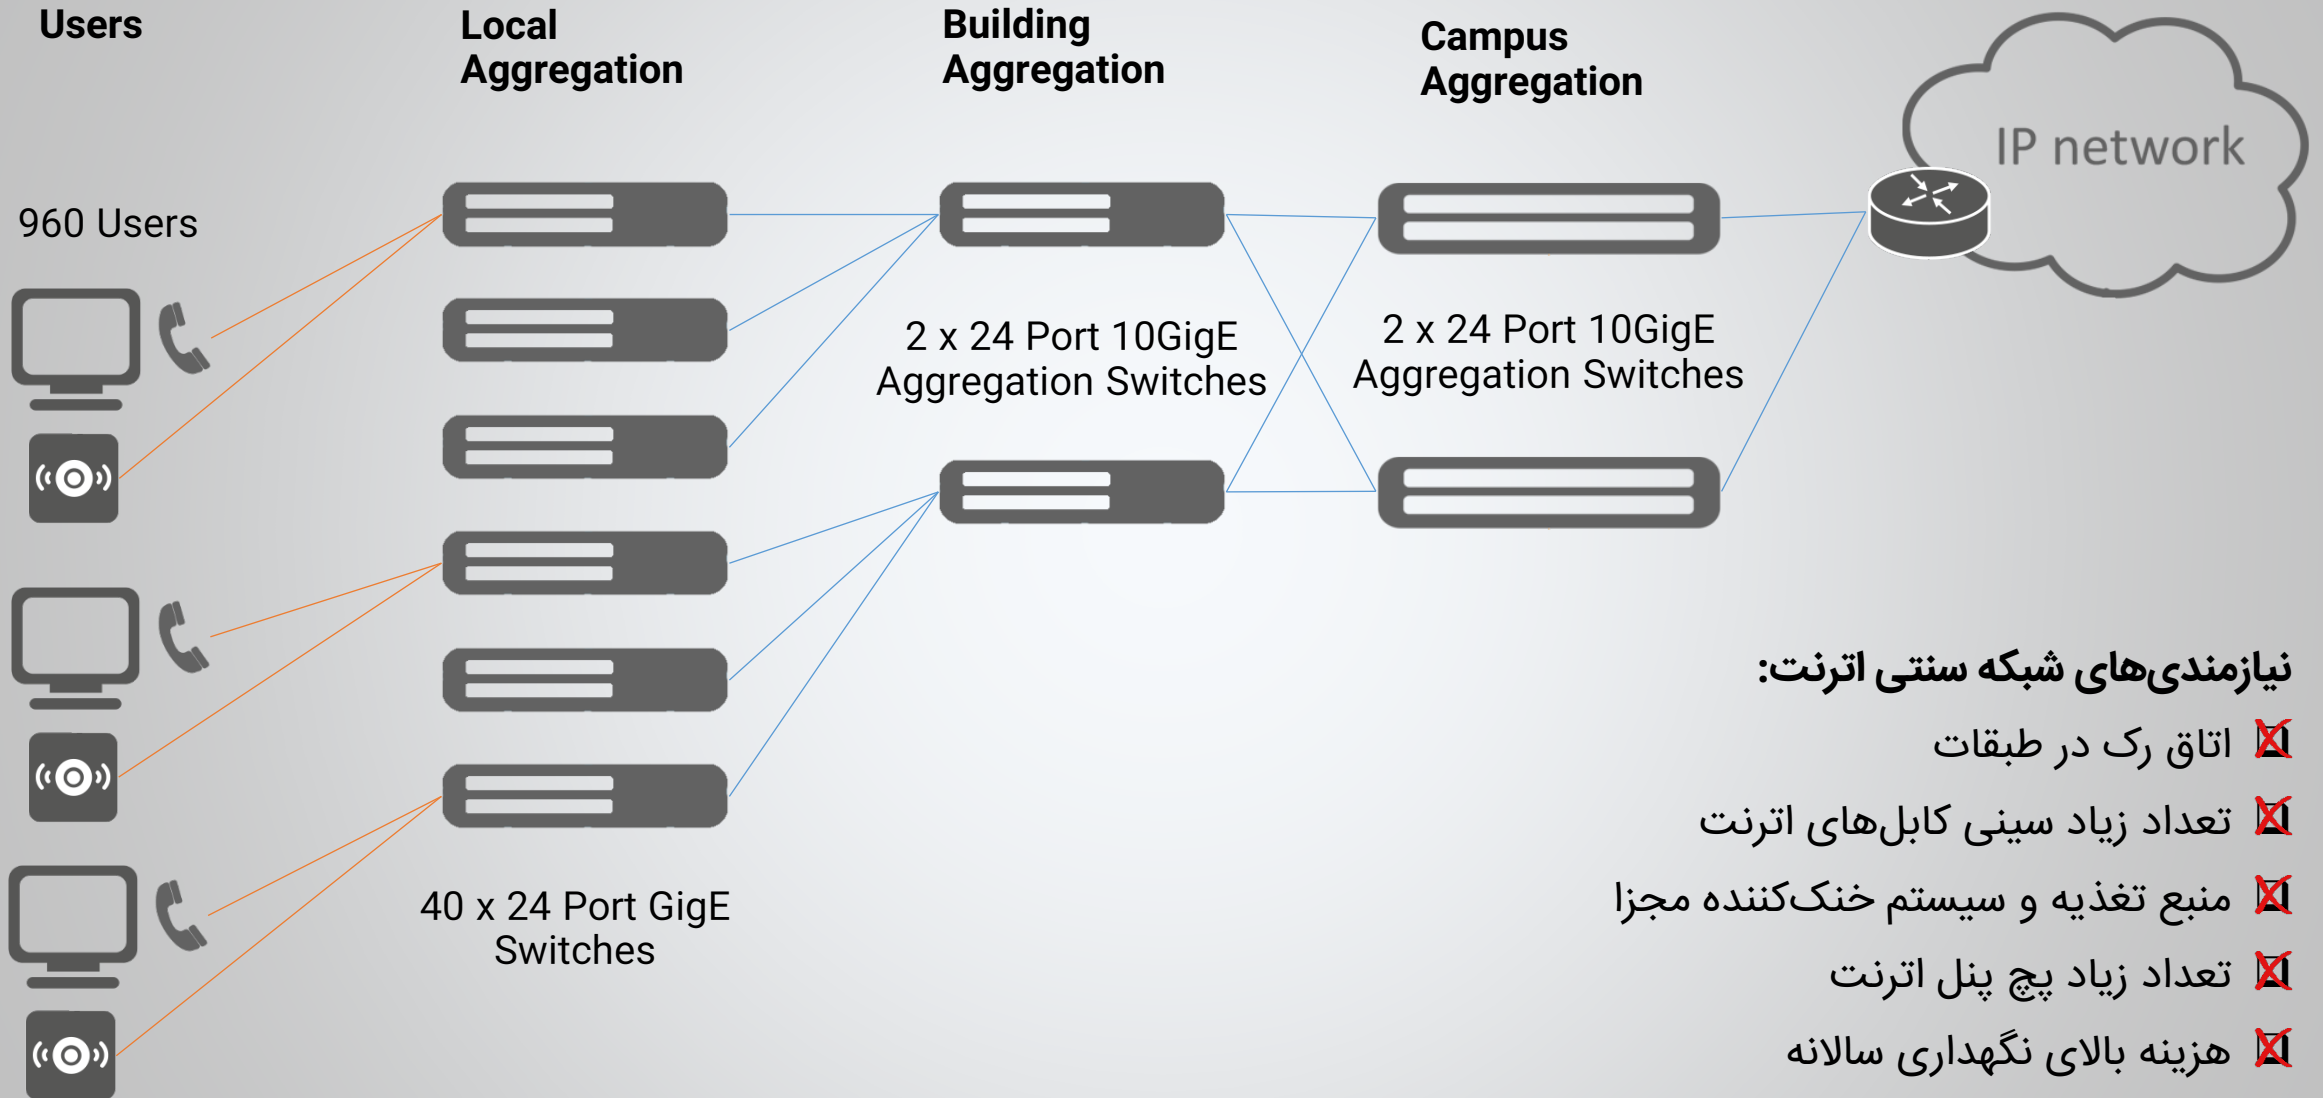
Users

Local Aggregation

Building Aggregation

Campus Aggregation

IP network

960 Users

2 x 24 Port 10GigE Aggregation Switches

2 x 24 Port 10GigE Aggregation Switches

40 x 24 Port GigE Switches

نیازمندی‌های شبکه سنتی اترنت:

اتاق رک در طبقات

تعداد زیاد سینی کابل‌های اترنت

منبع تغذیه و سیستم خنک‌کننده مجزا

تعداد زیاد پچ پنل اترنت

هزینه بالای نگهداری سالانه